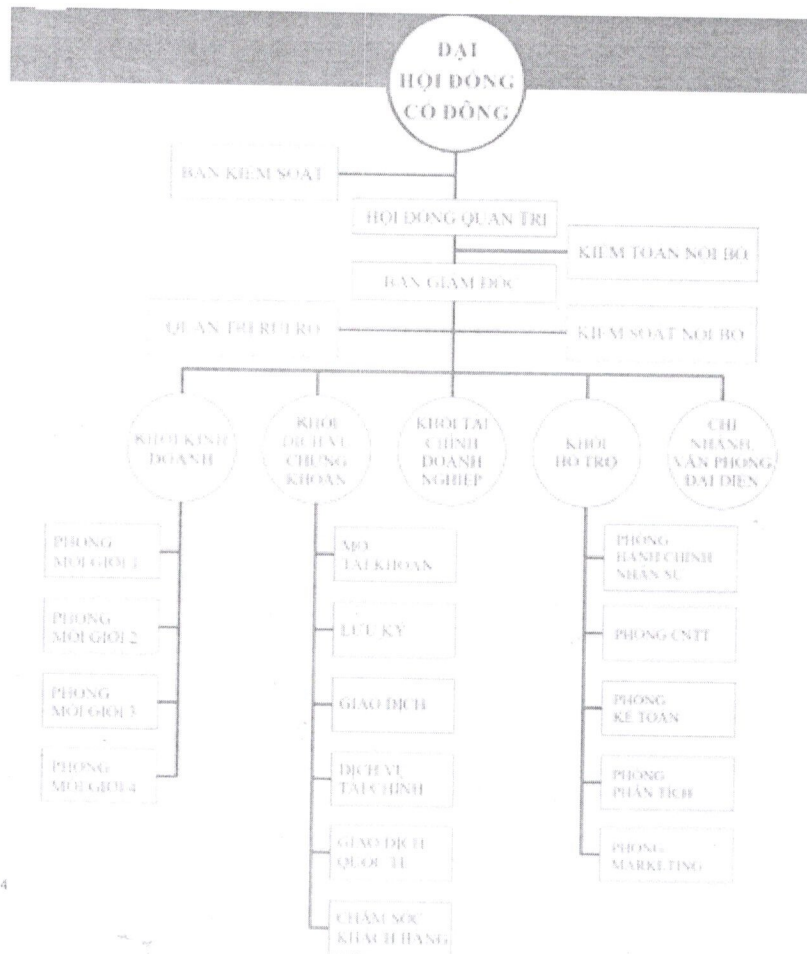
ĐẠI HỘI ĐỒNG CỔ ĐÔNG

BAN KIỂM SOÁT

HỘI ĐỒNG QUẢN TRỊ

KIỂM TOÁN NỘI BỘ

BAN GIÁM ĐỐC

QUẢN TRỊ RỦI RO

KIỂM SOÁT NỘI BỘ

KHỐI KINH DOANH

KHỐI DỊCH VỤ CHỨNG KHOÁN

KHỐI TÀI CHÍNH DOANH NGHIỆP

KHỐI HỖ TRỢ

CHI NHÁNH, VĂN PHÒNG ĐẠI DIỆN

PHÒNG MÔI GIỚI 1

PHÒNG MÔI GIỚI 2

PHÒNG MÔI GIỚI 3

PHÒNG MÔI GIỚI 4

MỞ TÀI KHOẢN

LƯU KÝ

GIAO DỊCH

DỊCH VỤ TÀI CHÍNH

GIAO DỊCH QUỐC TẾ

CHĂM SÓC KHÁCH HÀNG

PHÒNG HÀNH CHÍNH NHÂN SỰ

PHÒNG CNTT

PHÒNG KẾ TOÁN

PHÒNG PHÂN TÍCH

PHÒNG MARKETING

4